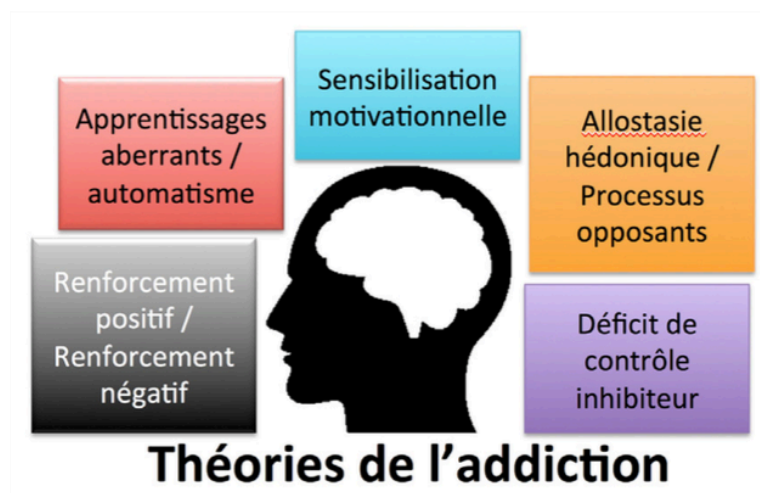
Apprentissages aberrants / automatisme

Sensibilisation motivationnelle

Allostasie hédonique / Processus opposants

Renforcement positif / Renforcement négatif

Déficit de contrôle inhibiteur

Théories de l'addiction